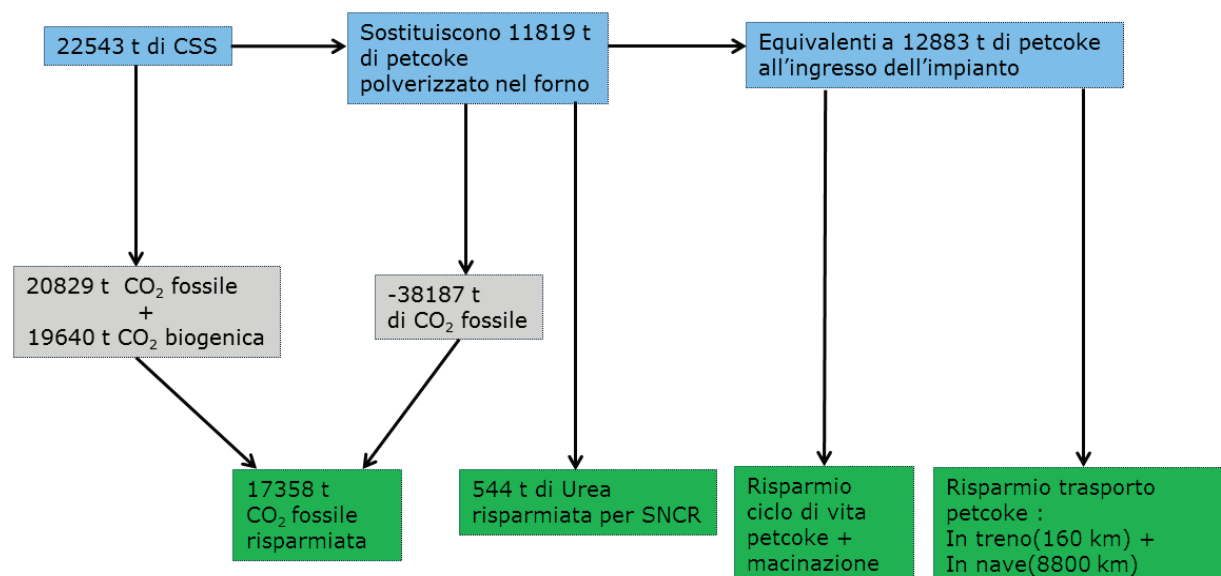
22543 t di CSS

Sostituiscono 11819 t di petcoke polverizzato nel forno

Equivalenti a 12883 t di petcoke all’ingresso dell’impianto

20829 t $CO_2$ fossile + 19640 t $CO_2$ biogenica

-38187 t di $CO_2$ fossile

17358 t $CO_2$ fossile risparmiata

544 t di Urea risparmiata per SNCR

Risparmio ciclo di vita petcoke + macinazione

Risparmio trasporto petcoke : In treno(160 km) + In nave(8800 km)